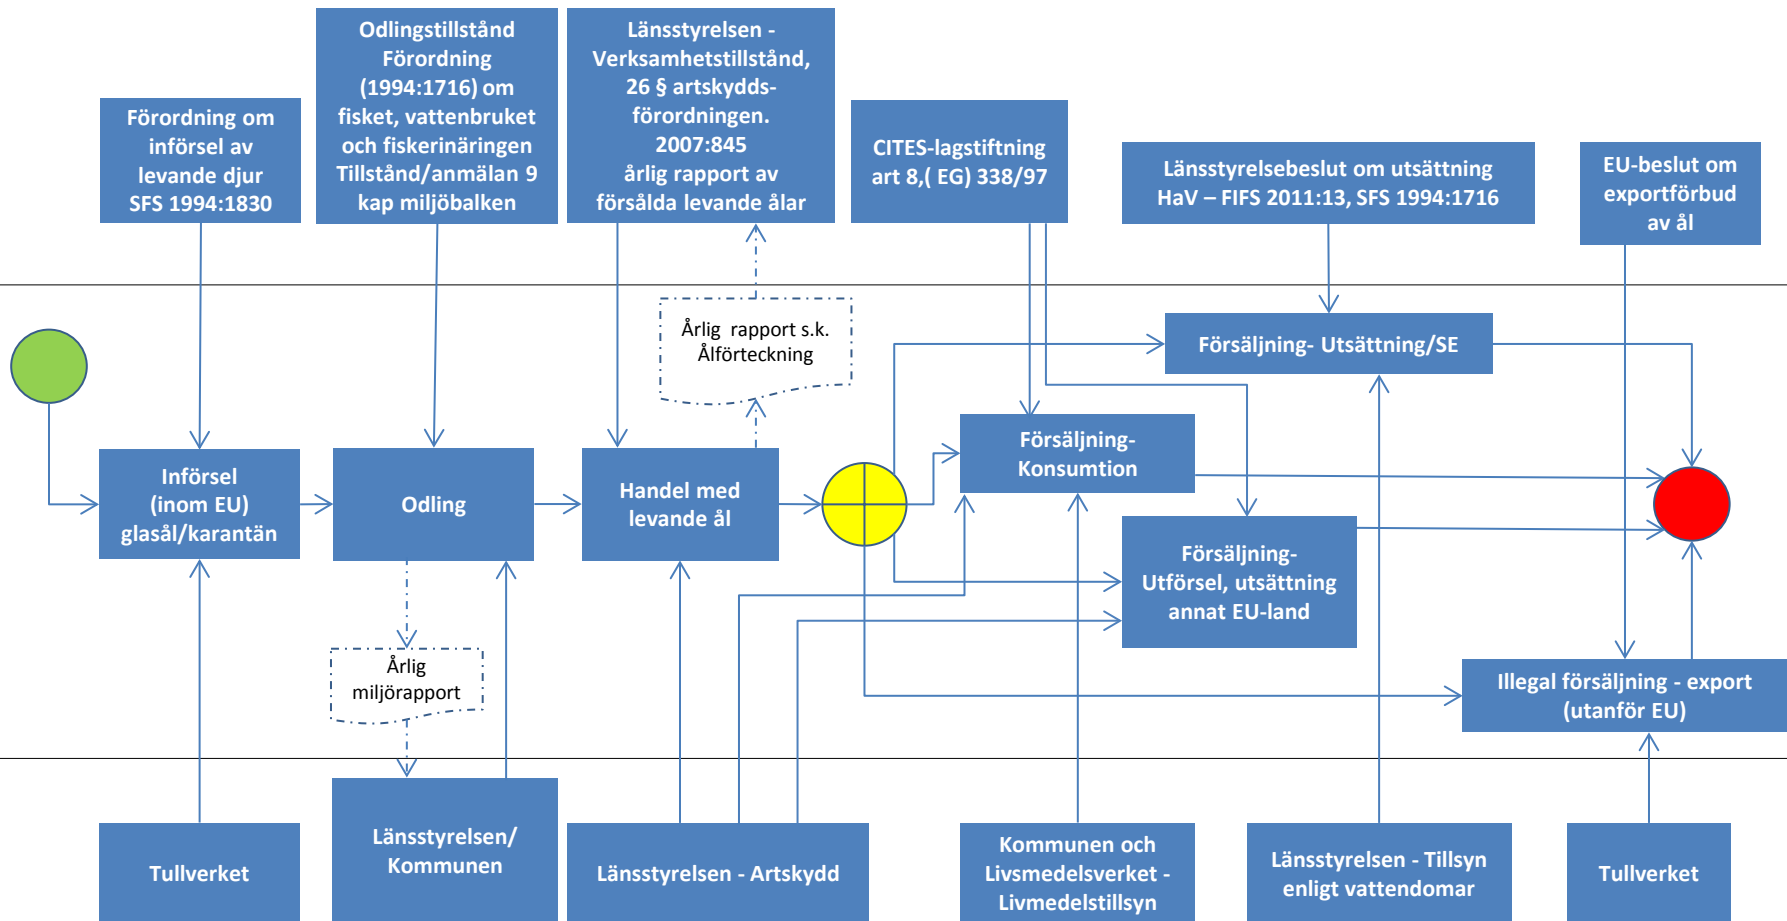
Förordning om införsel av levande djur SFS 1994:1830

Odlingstillstånd Förordning (1994:1716) om fisket, vattenbruket och fiskerinäringen Tillstånd/anmälan 9 kap miljöbalken

Länsstyrelsen - Verksamhetstillstånd, 26 § artskydds-förordningen. 2007:845 årlig rapport av försålda levande ålar

CITES-lagstiftning art 8,( EG) 338/97

Länsstyrelsebeslut om utsättning HaV – FIFS 2011:13, SFS 1994:1716

EU-beslut om exportförbud av ål

Årlig rapport s.k. Ålförteckning

Försäljning- Utsättning/SE

Försäljning- Konsumtion

Införsel (inom EU) glasål/karantän

Odling

Handel med levande ål

Försäljning- Utförsel, utsättning annat EU-land

Årlig miljörapport

Illegal försäljning - export (utanför EU)

Tullverket

Länsstyrelsen/ Kommunen

Länsstyrelsen - Artskydd

Kommunen och Livsmedelsverket - Livmedelstillsyn

Länsstyrelsen - Tillsyn enligt vattendomar

Tullverket